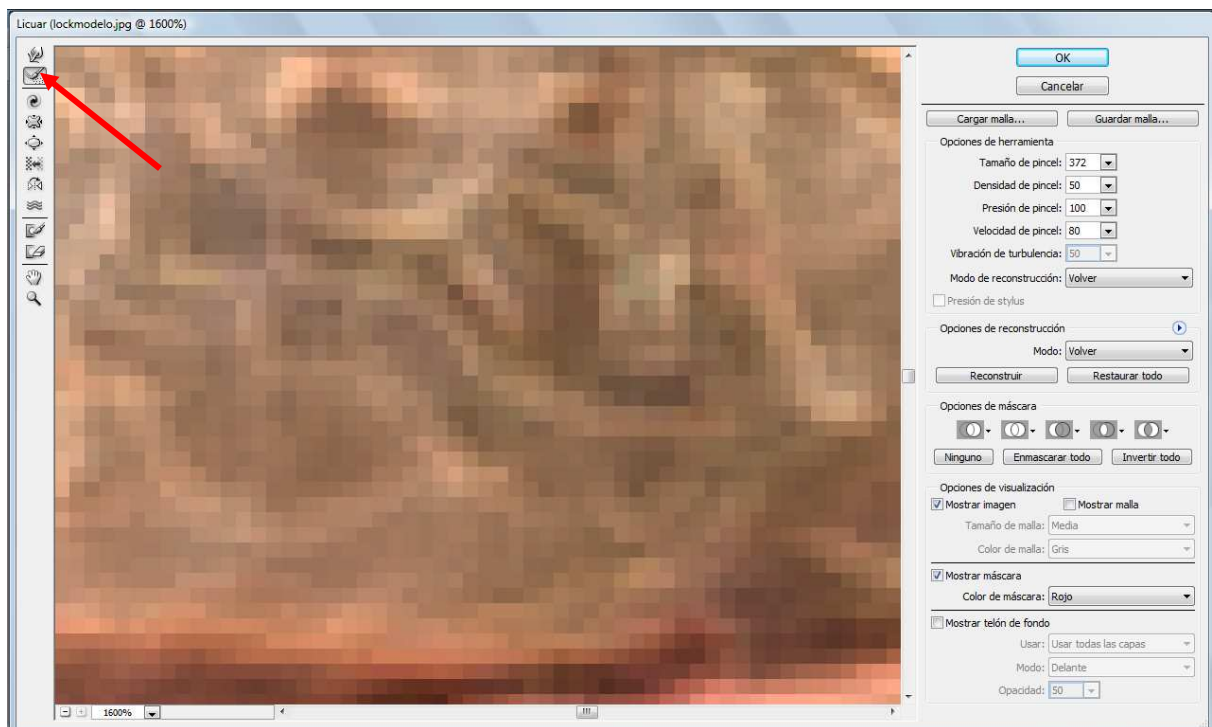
Licuar (lockmodelo.jpg @ 1600%)

OK
Cancelar

Cargar malla...
Guardar malla...

Opciones de herramienta
Tamaño de pincel: 372
Densidad de pincel: 50
Presión de pincel: 100
Velocidad de pincel: 80
Vibración de turbulencia: 50
Modo de reconstrucción: Volver
Presión de stylus

Opciones de reconstrucción
Modo: Volver
Reconstruir
Restaurar todo

Opciones de máscara
Ninguno
Enmascarar todo
Invertir todo

Opciones de visualización
Mostrar imagen
Mostrar malla
Tamaño de malla: Media
Color de malla: Gris
Mostrar máscara
Color de máscara: Rojo
Mostrar telón de fondo
Usar: Usar todas las capas
Modo: Delante
Opacidad: 50

1600%